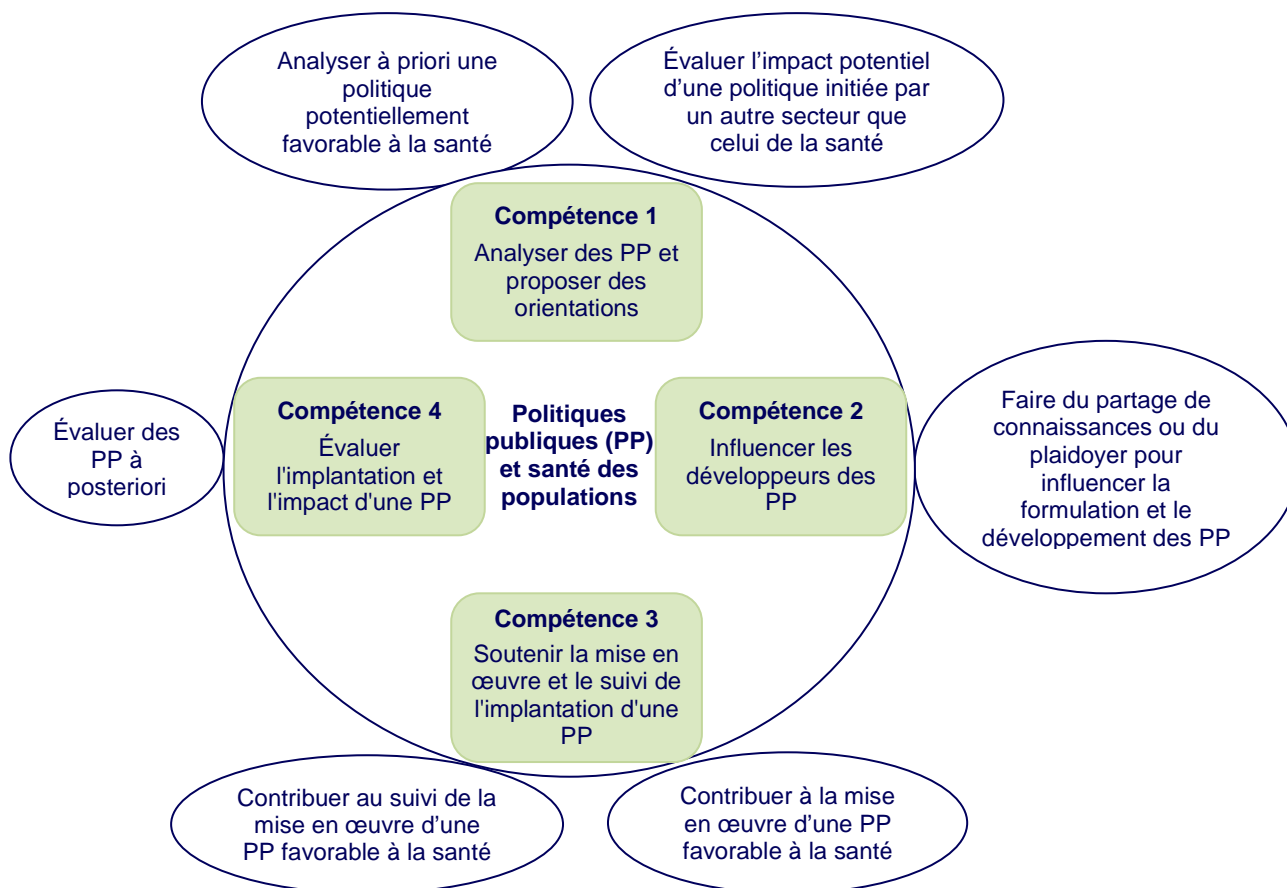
Analyser à priori une politique potentiellement favorable à la santé

Évaluer l’impact potentiel d’une politique initiée par un autre secteur que celui de la santé

Compétence 1

Analyser des PP et proposer des orientations

Évaluer des PP à posteriori

Compétence 4

Évaluer l'implantation et l'impact d'une PP

Politiques publiques (PP) et santé des populations

Compétence 2

Influencer les développeurs des PP

Faire du partage de connaissances ou du plaidoyer pour influencer la formulation et le développement des PP

Compétence 3

Soutenir la mise en œuvre et le suivi de l'implantation d'une PP

Contribuer au suivi de la mise en œuvre d’une PP favorable à la santé

Contribuer à la mise en œuvre d’une PP favorable à la santé